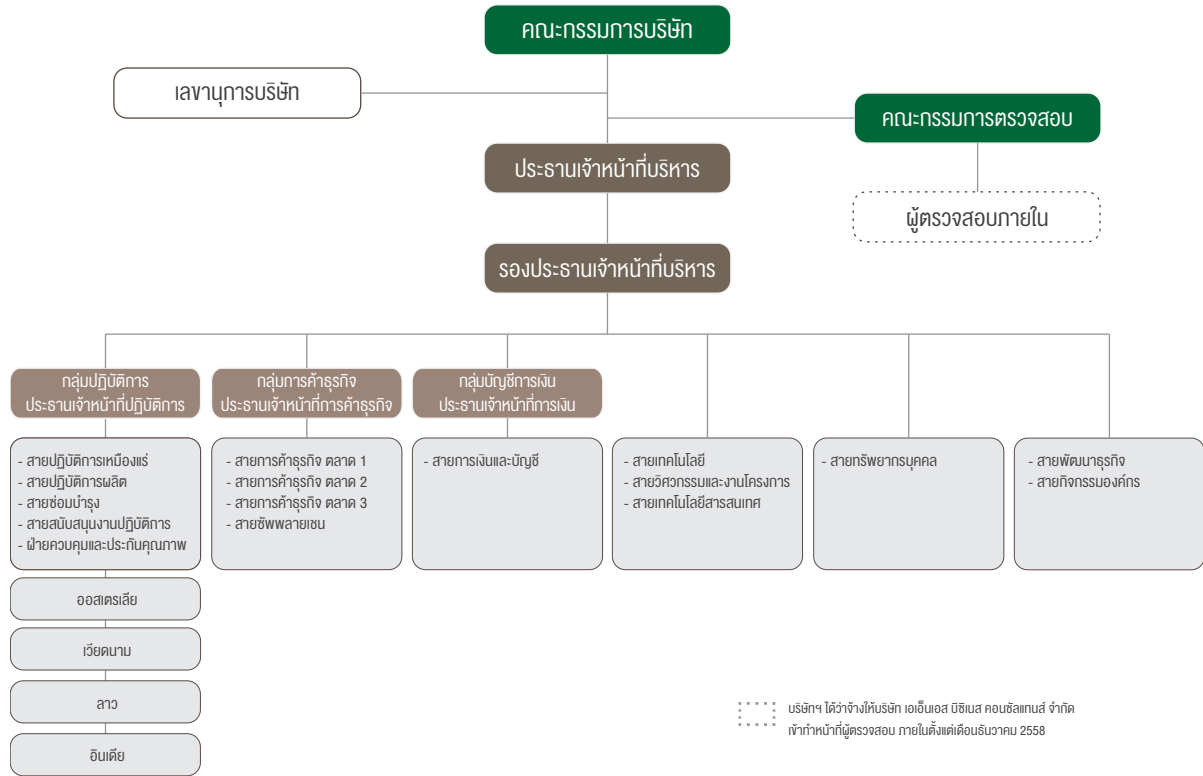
คณะกรรมการบริษัท

เลขานุการบริษัท

คณะกรรมการตรวจสอบ

ประธานเจ้าหน้าที่บริหาร

ผู้ตรวจสอบภายใน

รองประธานเจ้าหน้าที่บริหาร

กลุ่มปฏิบัติการ
ประธานเจ้าหน้าที่ปฏิบัติการ

- สายปฏิบัติการเหมืองแร่
- สายปฏิบัติการผลิต
- สายซ่อมบำรุง
- สายสนับสนุนงานปฏิบัติการ
- ฝ่ายควบคุมและประกันคุณภาพ

ออสเตรเลีย

เวียดนาม

ลาว

อินเดีย

กลุ่มการค้าธุรกิจ
ประธานเจ้าหน้าที่การค้าธุรกิจ

- สายการค้าธุรกิจ ตลาด 1
- สายการค้าธุรกิจ ตลาด 2
- สายการค้าธุรกิจ ตลาด 3
- สายซัพพลายเชน

กลุ่มบัญชีการเงิน
ประธานเจ้าหน้าที่การเงิน

- สายการเงินและบัญชี

- สายเทคโนโลยี
- สายวิศวกรรมและงานโครงการ
- สายเทคโนโลยีสารสนเทศ

- สายทรัพยากรบุคคล

- สายพัฒนาธุรกิจ
- สายกิจกรรมองค์กร

บริษัทฯ ได้ว่าจ้างให้บริษัท เอเอ็นเอส บิซิเนส คอนซัลแทนส์ จำกัด เข้าทำหน้าที่ผู้ตรวจสอบ ภายในตั้งแต่เดือนธันวาคม 2558